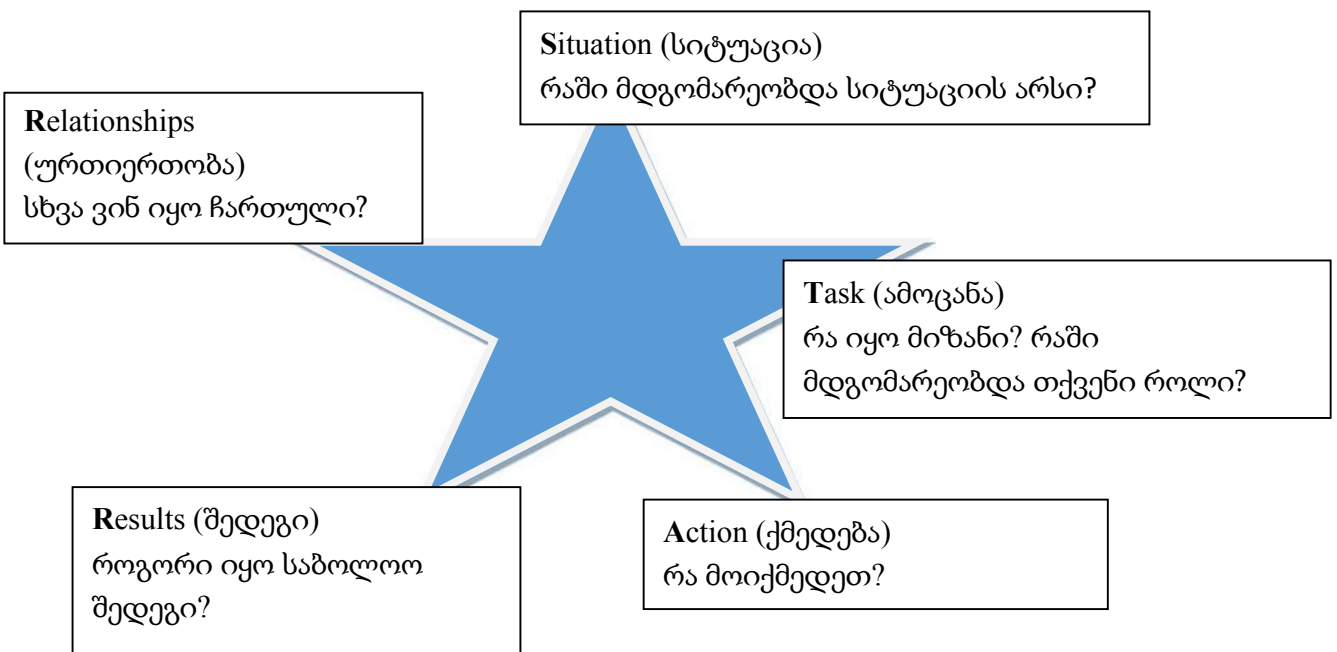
Situation (სიტუაცია)
რაში მდგომარეობდა სიტუაციის არსი?

Relationships (ურთიერთობა)
სხვა ვინ იყო ჩართული?

Task (ამოცანა)
რა იყო მიზანი? რაში მდგომარეობდა თქვენი როლი?

Results (შედეგი)
როგორი იყო საბოლოო შედეგი?

Action (ქმედება)
რა მოიქმედეთ?